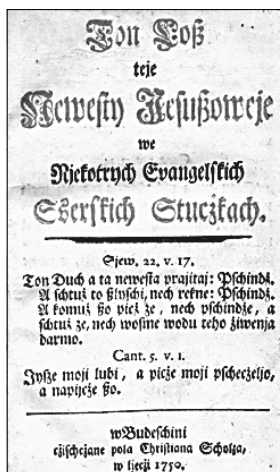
Ton Loß
teje
Newesty Jesußowreje
we
Niekotrych Evangelskich
Sserskich Stuczkach.

Sjew, 22. v. 17.
Ton Duch a ta newesta prajitaj: Pschindi. A schtuż to sslyschi, nech rekne: Pschindi. A komuż ßo pic ze, nech pschindze, a schtuż ze, nech woßme wodu teho żiwenja darmo.

Cant. 5. v. 1.
Jyßze moji lubi, a picze moji pschecżeljo, a napijeze ßo.

w Budeschini
cżischczane pola Christiana Scholza,
w ljeczi 1750.